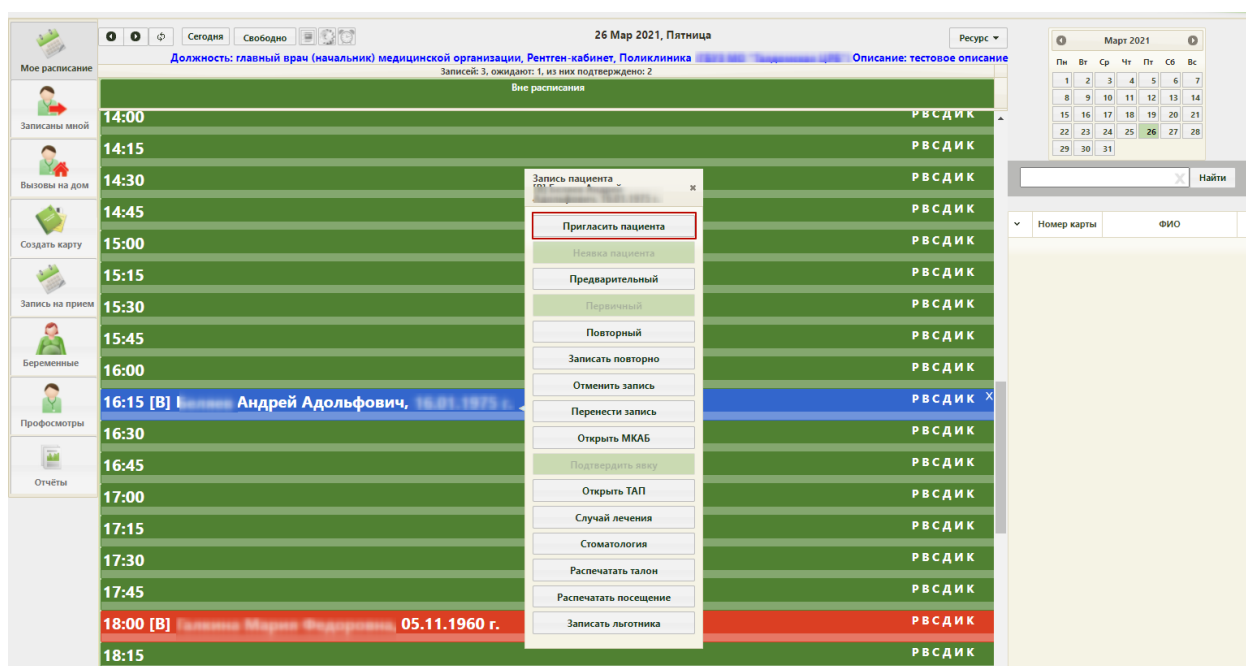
Мое расписание

Записаны мной

Вызовы на дом

Создать карту

Запись на прием

Беременные

Профосмотры

Отчёты

Сегодня Свободно

26 Мар 2021, Пятница

Ресурс

Должность: главный врач (начальник) медицинской организации, Рентген-кабинет, Поликлиника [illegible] Описание: тестовое описание

Записей: 3, ожидают: 1, из них подтверждено: 2

Вне расписания

14:00 Р В С Д И К
14:15 Р В С Д И К
14:30 Р В С Д И К
14:45 Р В С Д И К
15:00 Р В С Д И К
15:15 Р В С Д И К
15:30 Р В С Д И К
15:45 Р В С Д И К
16:00 Р В С Д И К
16:15 [В] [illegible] Андрей Адольфович, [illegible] Р В С Д И К X
16:30 Р В С Д И К
16:45 Р В С Д И К
17:00 Р В С Д И К
17:15 Р В С Д И К
17:30 Р В С Д И К
17:45 Р В С Д И К
18:00 [В] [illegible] 05.11.1960 г. Р В С Д И К
18:15 Р В С Д И К

Запись пациента
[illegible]

Пригласить пациента
Неявка пациента
Предварительный
Первичный
Повторный
Записать повторно
Отменить запись
Перенести запись
Открыть МКАБ
Подтвердить явку
Открыть ТАП
Случай лечения
Стоматология
Распечатать талон
Распечатать посещение
Записать льготника

Март 2021

| Пн | Вт | Ср | Чт | Пт | Сб | Вс |
|---|---|---|---|---|---|---|
| 1 | 2 | 3 | 4 | 5 | 6 | 7 |
| 8 | 9 | 10 | 11 | 12 | 13 | 14 |
| 15 | 16 | 17 | 18 | 19 | 20 | 21 |
| 22 | 23 | 24 | 25 | 26 | 27 | 28 |
| 29 | 30 | 31 | | | | |

Найти

| Номер карты | ФИО |
|---|---|